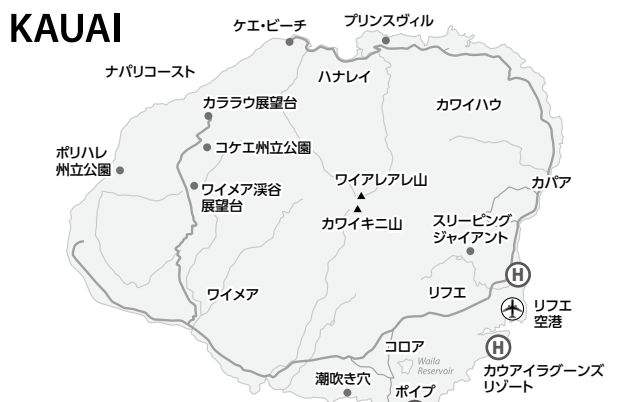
KAUAI

ケエ・ビーチ

プリンスヴィル

ナパリコースト

ハナレイ

カララウ展望台

カワイハウ

コケエ州立公園

ポリハレ州立公園

ワイメア渓谷展望台

ワイアレアレ山

カパア

カワイキニ山

スリーピングジャイアント

H

リフエ

ワイメア

リフエ空港

コロア

Waila Reservoir

H

カウアイラグーンズリゾート

潮吹き穴

ポイプ